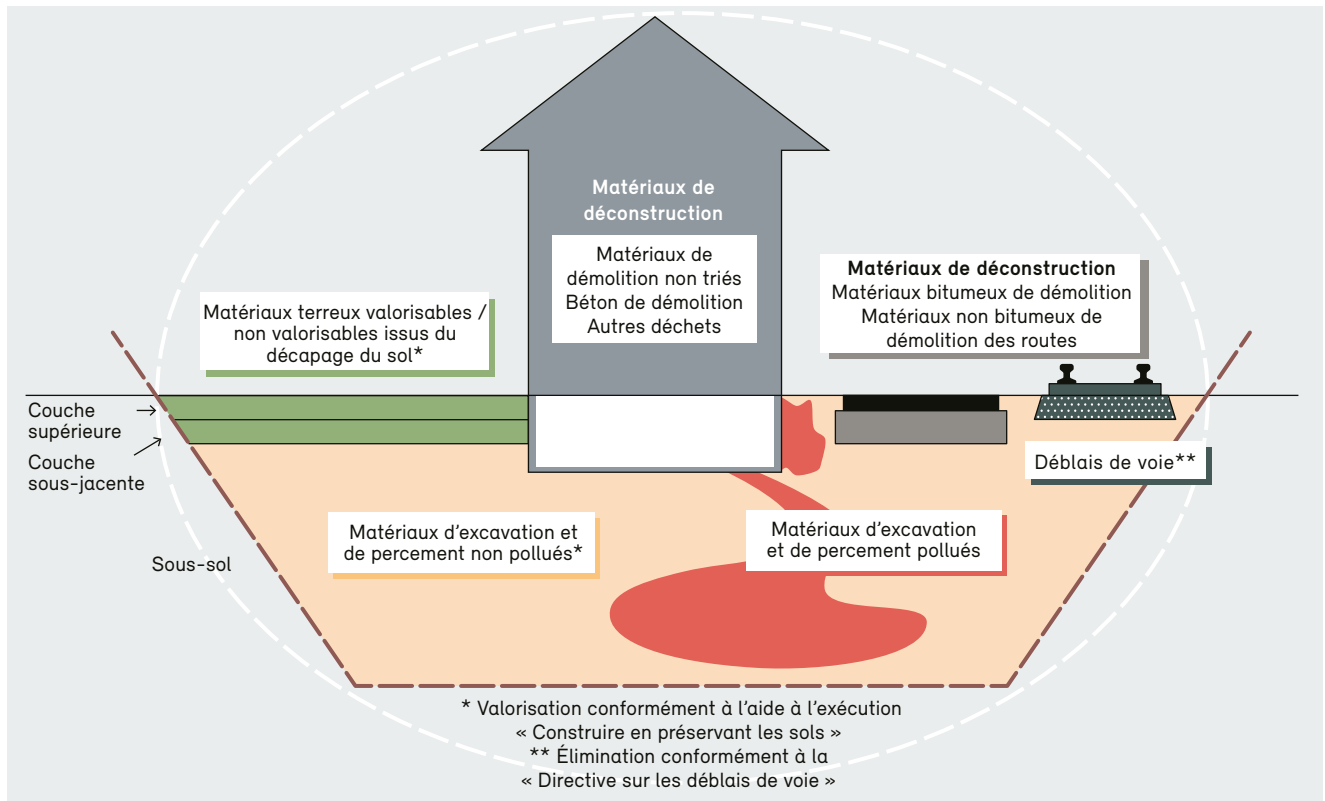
Matériaux de déconstruction

Matériaux de démolition non triés
Béton de démolition
Autres déchets

Matériaux de déconstruction
Matériaux bitumeux de démolition
Matériaux non bitumeux de démolition des routes

Matériaux terreux valorisables / non valorisables issus du décapage du sol*

Couche supérieure

Couche sous-jacente

Déblais de voie**

Matériaux d'excavation et de percement non pollués*

Matériaux d'excavation et de percement pollués

Sous-sol

* Valorisation conformément à l'aide à l'exécution « Construire en préservant les sols »
** Élimination conformément à la « Directive sur les déblais de voie »